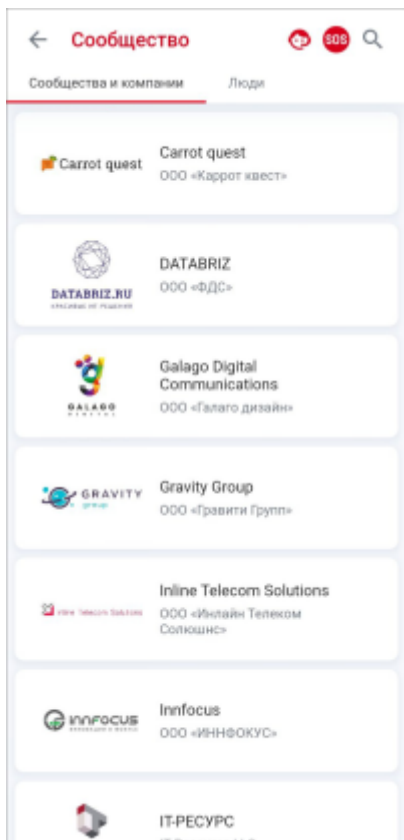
Сообщество

SOS

Сообщества и компании

Люди

Carrot quest

Carrot quest
ООО «Каррот квест»

DATABRIZ.RU
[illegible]

DATABRIZ
ООО «ФДС»

GALAGO

Galago Digital Communications
ООО «Галаго дизайн»

GRAVITY
group

Gravity Group
ООО «Гравити Групп»

Inline Telecom Solutions

Inline Telecom Solutions
ООО «Инлайн Телеком Солюшнс»

innocus
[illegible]

Innfocus
ООО «ИННФОКУС»

IT-РЕСУРС
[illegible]